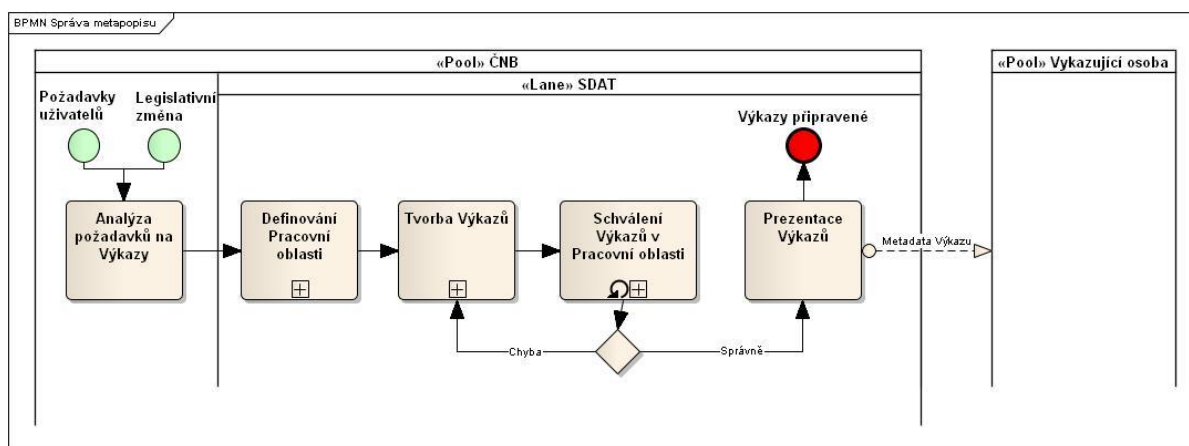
BPMN Správa metapopisu

«Pool» ČNB

«Lane» SDAT

«Pool» Vykazující osoba

Požadavky uživatelů

Legislativní změna

Výkazy připravené

Analýza požadavků na Výkazy

Definování Pracovní oblasti

Tvorba Výkazů

Schválení Výkazů v Pracovní oblasti

Prezentace Výkazů

Metadata Výkazu

Chyba

Správně